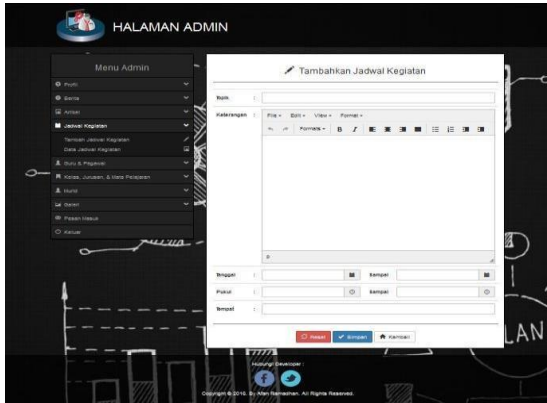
HALAMAN ADMIN

Menu Admin

Profil
Berita
Artikel
Jadwal Kegiatan
Tambah Jadwal Kegiatan
Data Jadwal Kegiatan
Guru & Pegawai
Kelas, Jurusan, & Mata Pelajaran
Hotel
Galeri
Pesan Masuk
Keluar

Tambahkan Jadwal Kegiatan

Topik :

Keterangan : File Edit View Format
Formats B I

p

Tanggal : Sampai

Pukul : Sampai

Tempat :

Reset Simpan Kembali

Hubungi Developer :

Copyright © 2016. By Afan Ramadhan. All Rights Reserved.

LAN